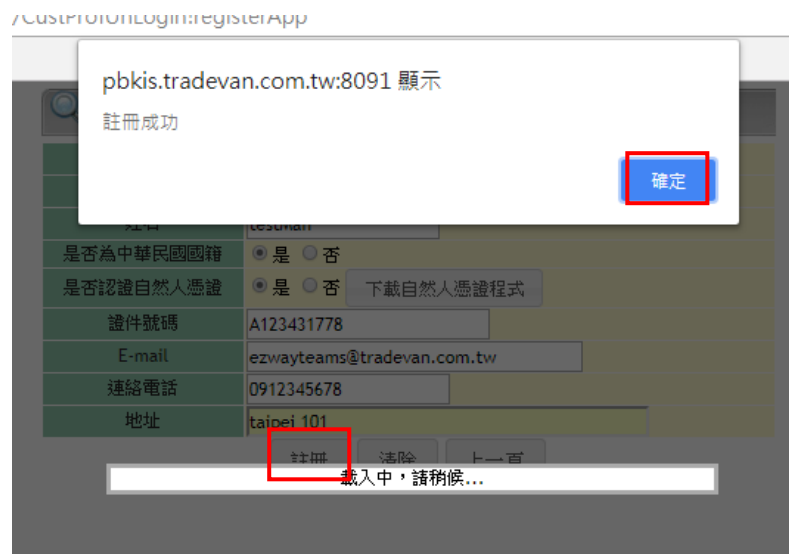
/CustProfOnLogin!registerApp

pbkis.tradevan.com.tw:8091 顯示

註冊成功

確定

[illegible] testman

是否為中華民國國籍 是 否

是否認證自然人憑證 是 否 下載自然人憑證程式

證件號碼 A123431778

E-mail ezwayteams@tradevan.com.tw

連絡電話 0912345678

地址 taipei 101

註冊 清除 上一頁

載入中，請稍候...